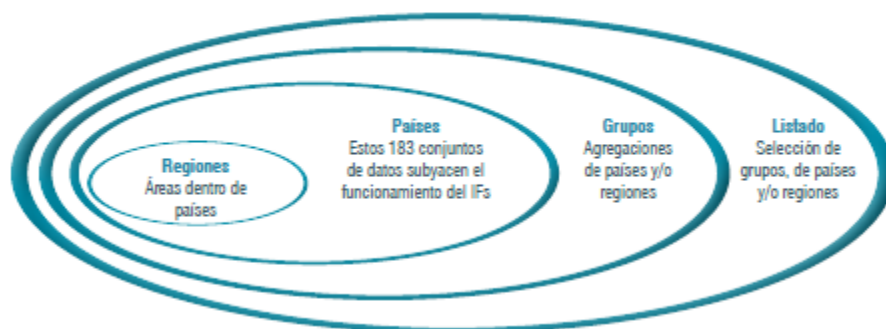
Regiones
Áreas dentro de países

Países
Estos 183 conjuntos de datos subyacen el funcionamiento del IFs

Grupos
Agregaciones de países y/o regiones

Listado
Selección de grupos, de países y/o regiones